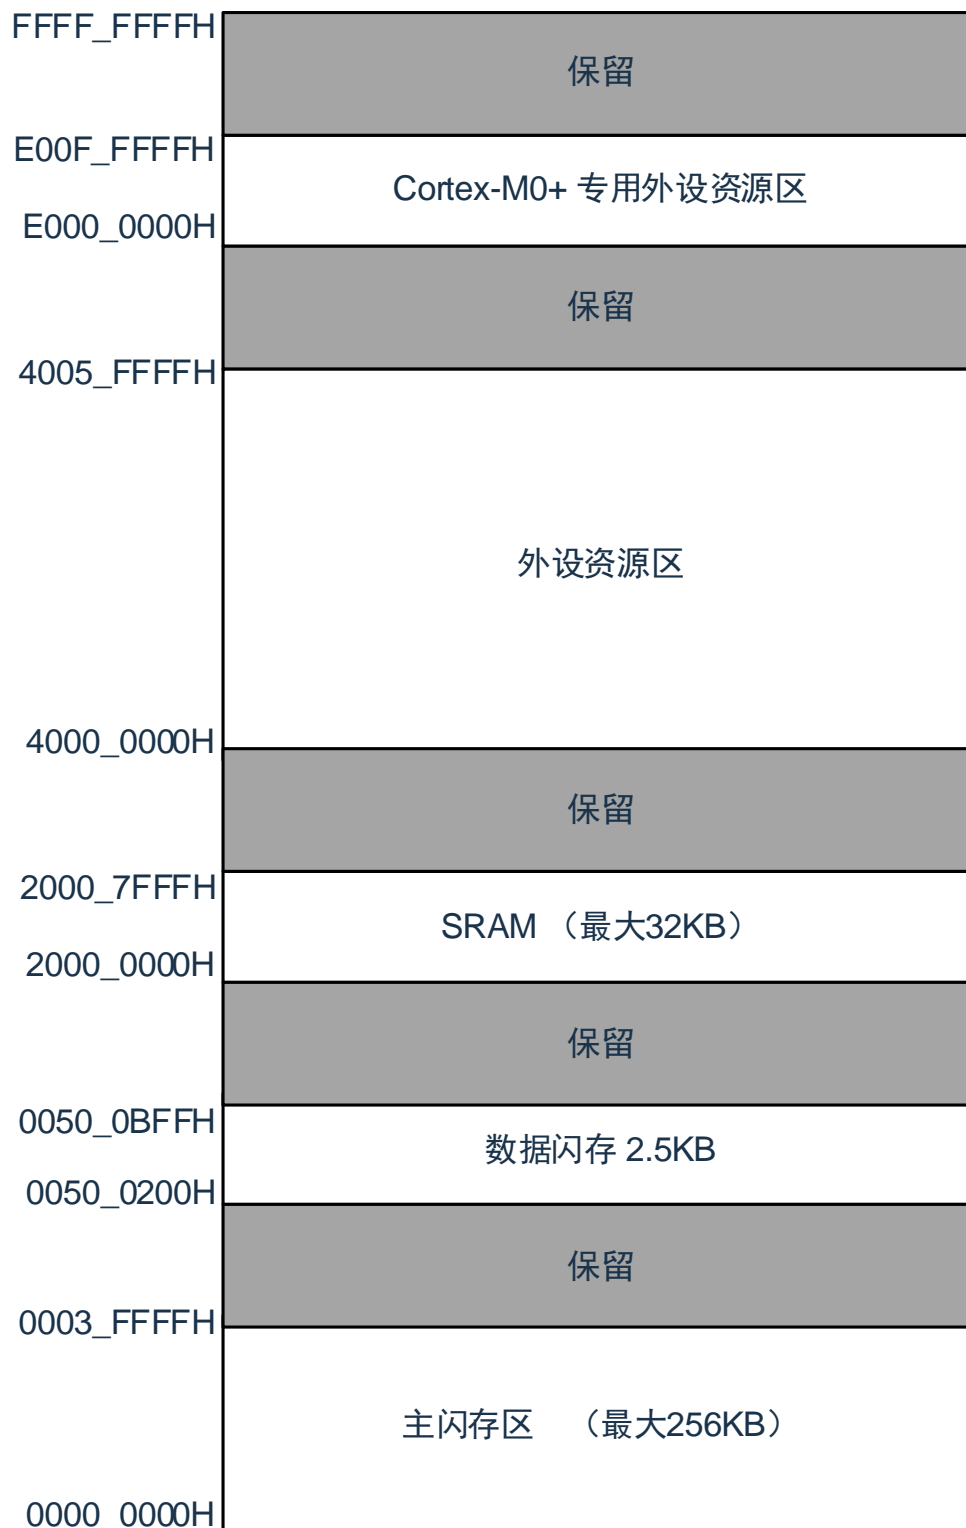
FFFF_FFFFH
保留
E00F_FFFFH
Cortex-M0+ 专用外设资源区
E000_0000H
保留
4005_FFFFH
外设资源区
4000_0000H
保留
2000_7FFFH
SRAM （最大32KB）
2000_0000H
保留
0050_0BFFH
数据闪存 2.5KB
0050_0200H
保留
0003_FFFFH
主闪存区 （最大256KB）
0000_0000H